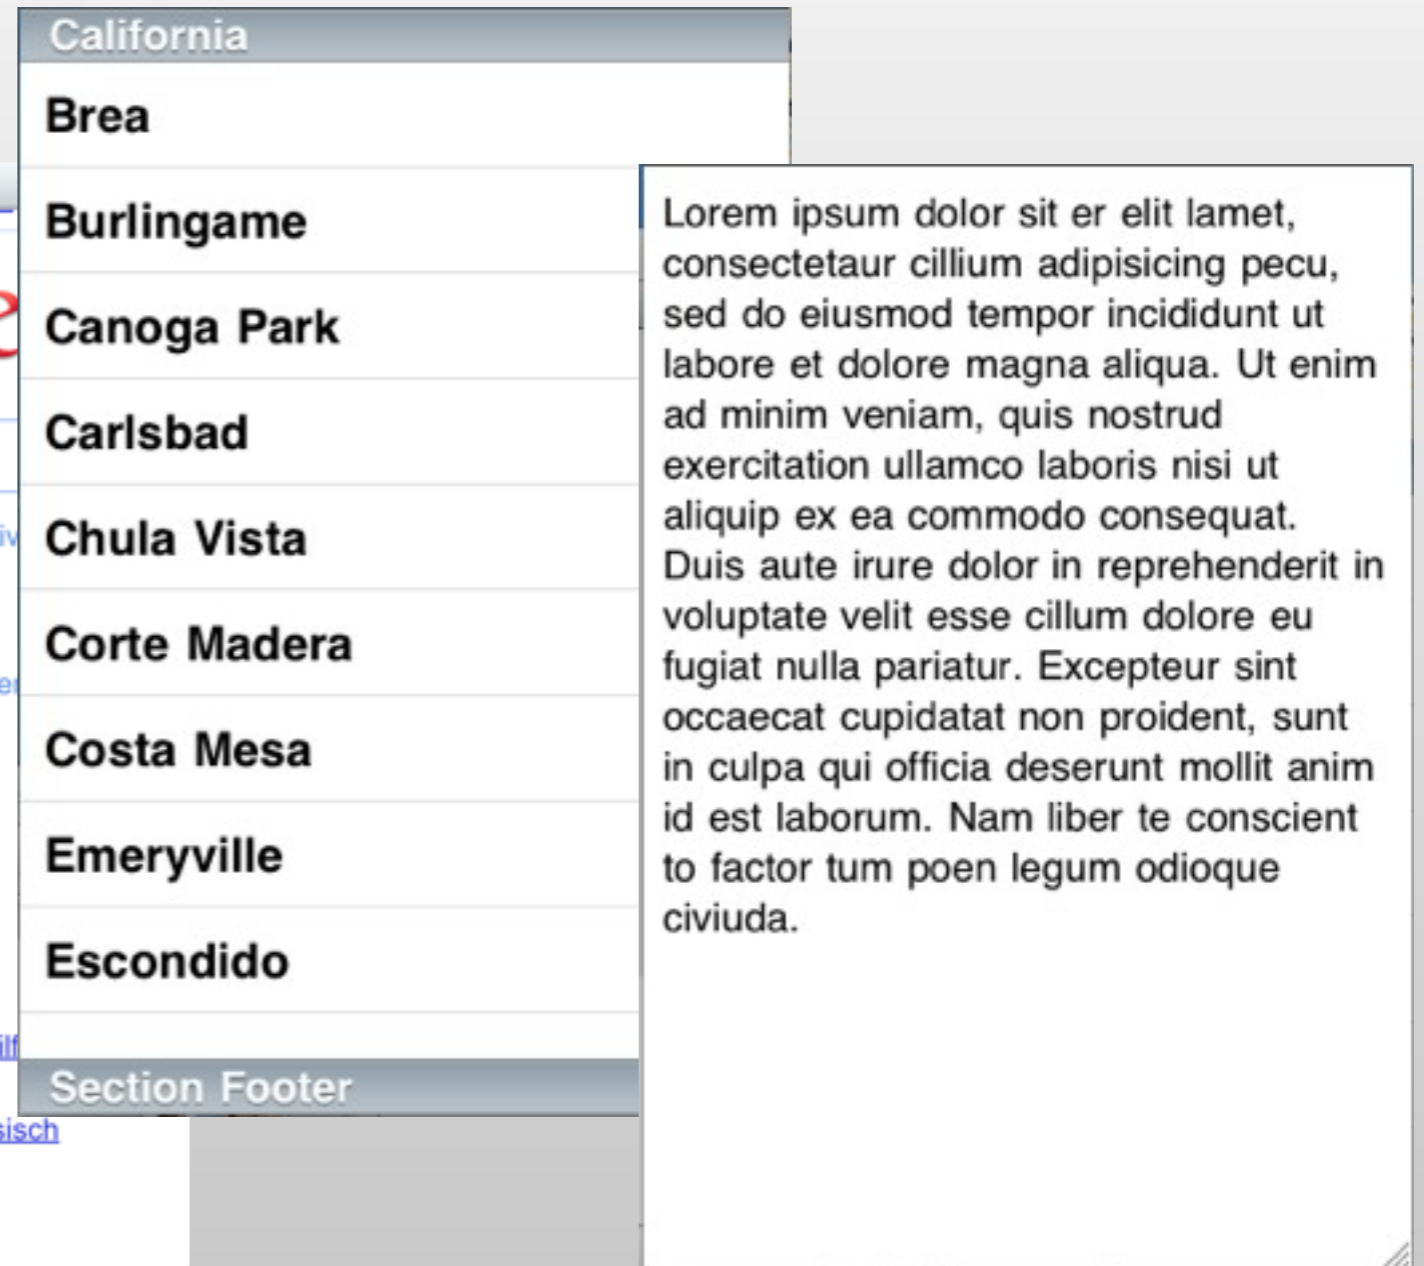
California

Brea

Burlingame

Canoga Park

Carlsbad

Chula Vista

Corte Madera

Costa Mesa

Emeryville

Escondido

Section Footer

sisch

Lorem ipsum dolor sit er elit lamet, consectetaur cillium adipisicing pecu, sed do eiusmod tempor incididunt ut labore et dolore magna aliqua. Ut enim ad minim veniam, quis nostrud exercitation ullamco laboris nisi ut aliquip ex ea commodo consequat. Duis aute irure dolor in reprehenderit in voluptate velit esse cillum dolore eu fugiat nulla pariatur. Excepteur sint occaecat cupidatat non proident, sunt in culpa qui officia deserunt mollit anim id est laborum. Nam liber te conscient to factor tum poen legum odioque civiuda.